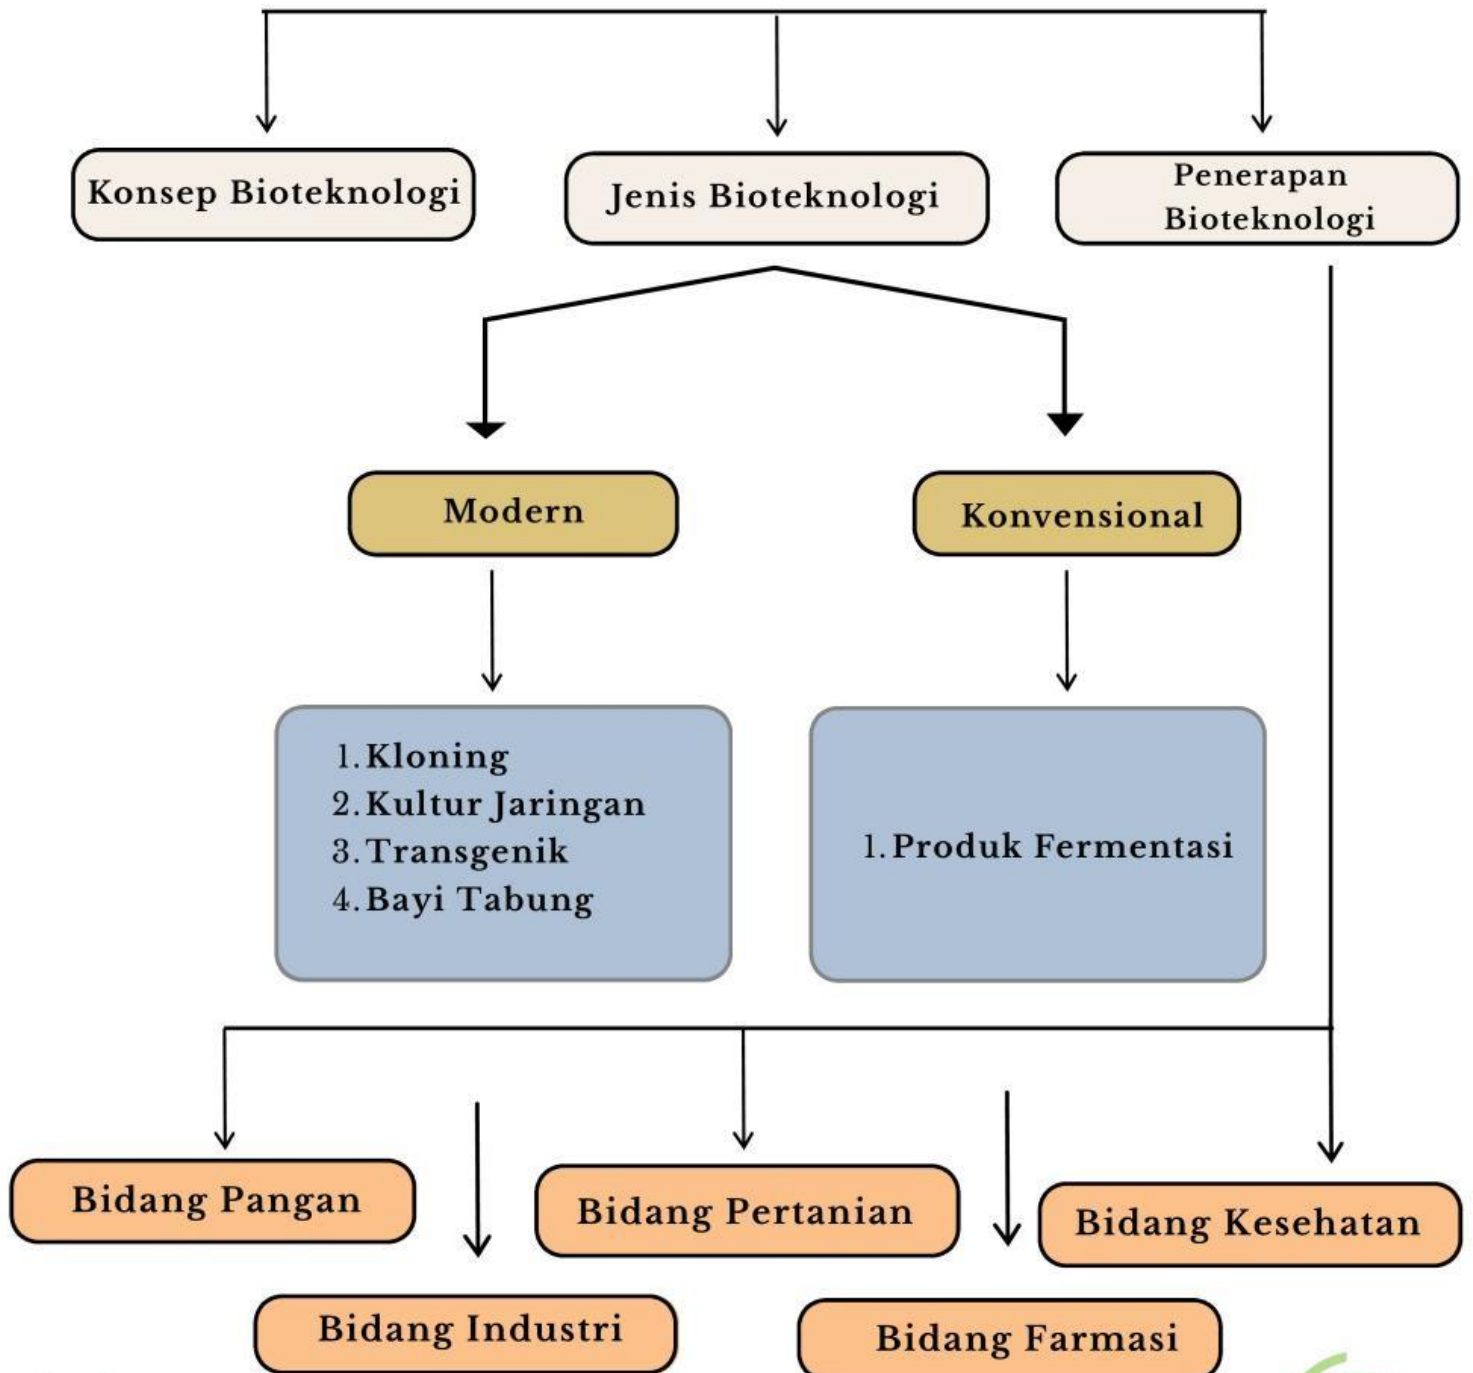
Konsep Bioteknologi

Jenis Bioteknologi

Penerapan Bioteknologi

Modern

Konvensional

1. Kloning
2. Kultur Jaringan
3. Transgenik
4. Bayi Tabung

1. Produk Fermentasi

Bidang Pangan

Bidang Pertanian

Bidang Kesehatan

Bidang Industri

Bidang Farmasi